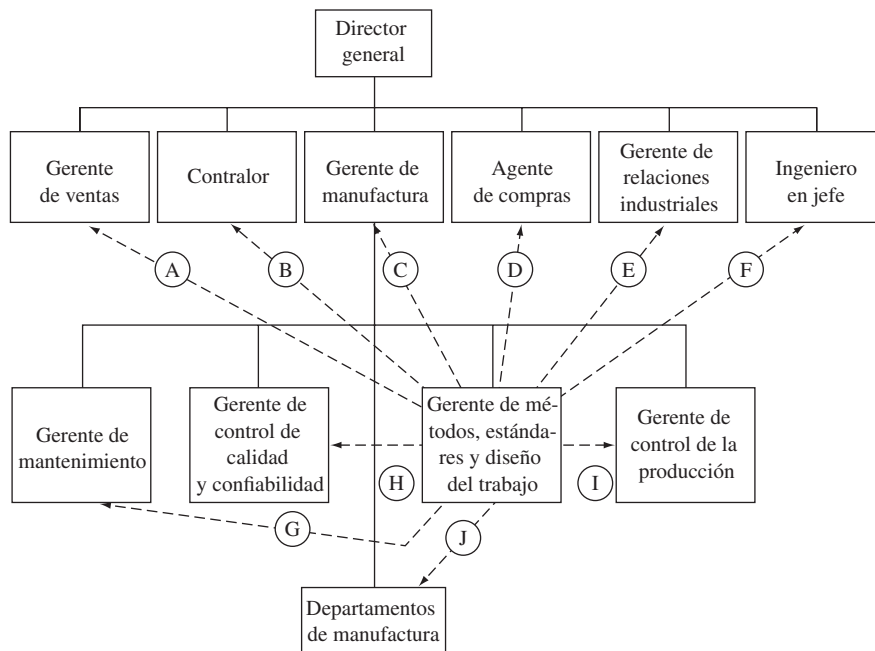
Director general

Gerente de ventas

Contralor

Gerente de manufactura

Agente de compras

Gerente de relaciones industriales

Ingeniero en jefe

A

B

C

D

E

F

Gerente de mantenimiento

Gerente de control de calidad y confiabilidad

Gerente de métodos, estándares y diseño del trabajo

Gerente de control de la producción

H

I

G

J

Departamentos de manufactura